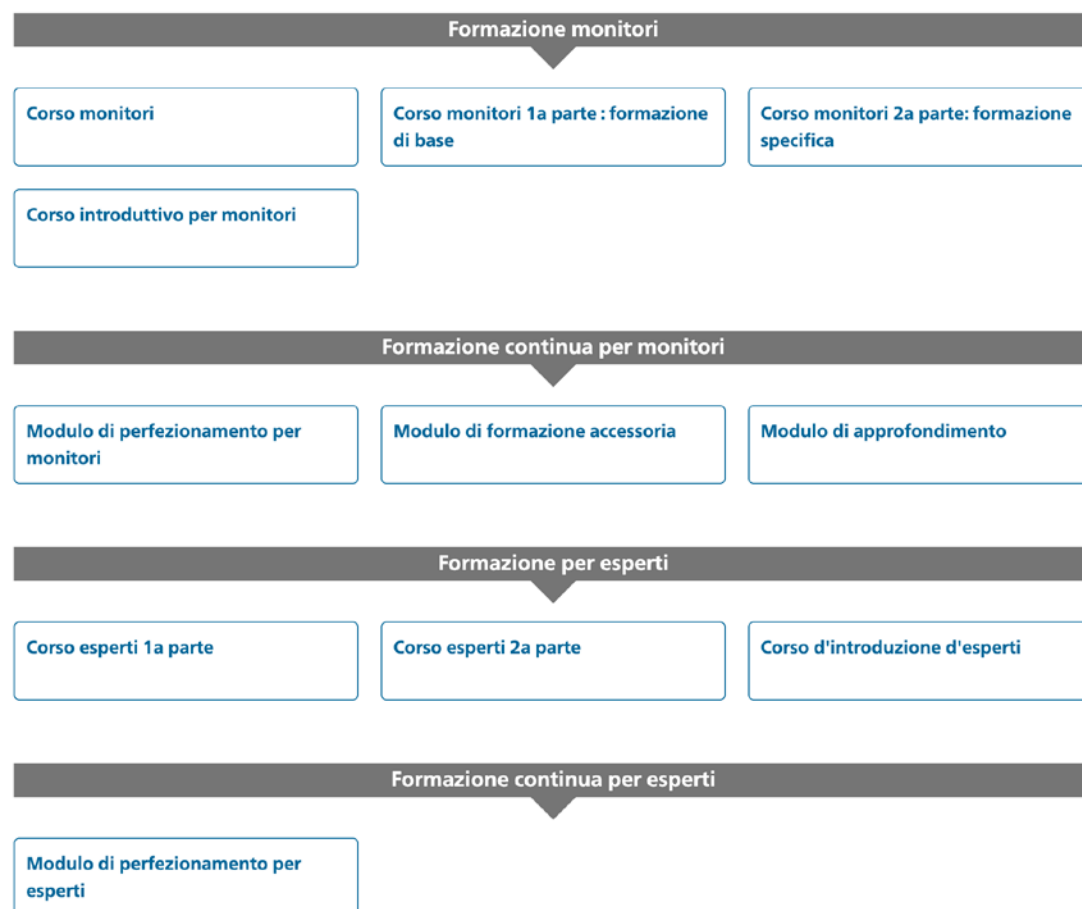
Formazione monitori

Corso monitori

Corso monitori 1a parte : formazione di base

Corso monitori 2a parte: formazione specifica

Corso introduttivo per monitori

Formazione continua per monitori

Modulo di perfezionamento per monitori

Modulo di formazione accessoria

Modulo di approfondimento

Formazione per esperti

Corso esperti 1a parte

Corso esperti 2a parte

Corso d'introduzione d'esperti

Formazione continua per esperti

Modulo di perfezionamento per esperti